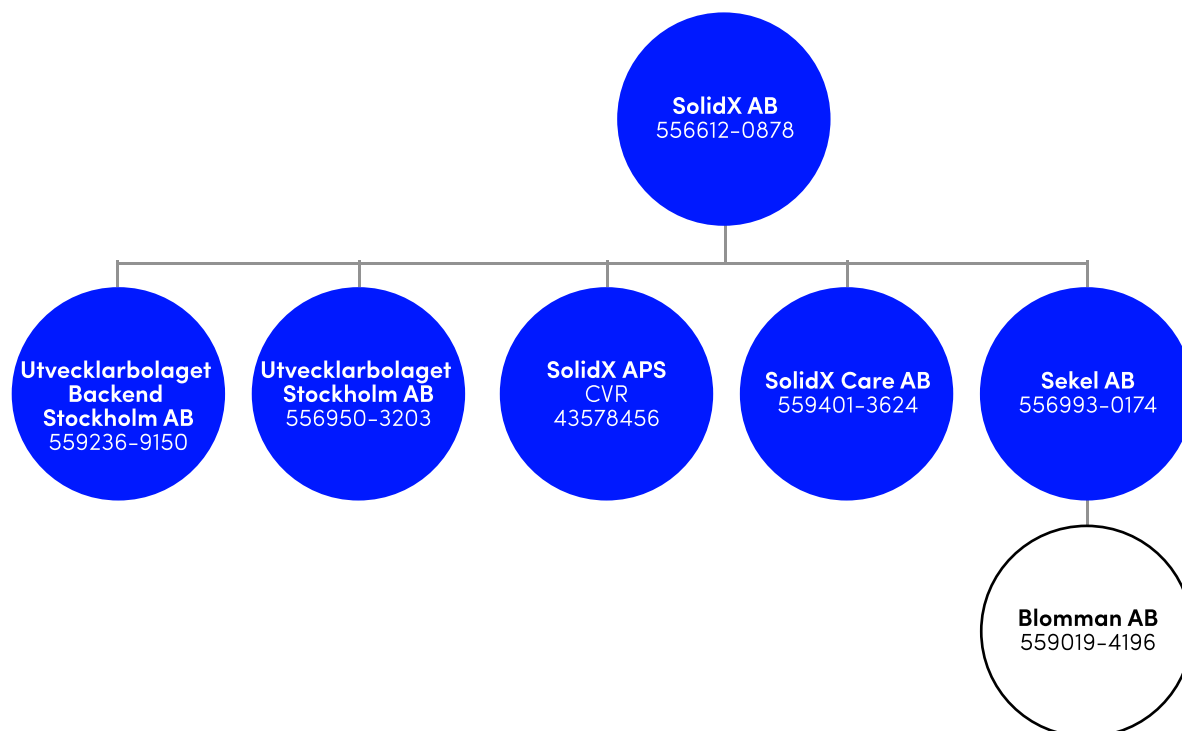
SolidX AB
556612-0878

Utvecklarbolaget Backend Stockholm AB
559236-9150

Utvecklarbolaget Stockholm AB
556950-3203

SolidX APS
CVR
43578456

SolidX Care AB
559401-3624

Sekel AB
556993-0174

Blomman AB
559019-4196